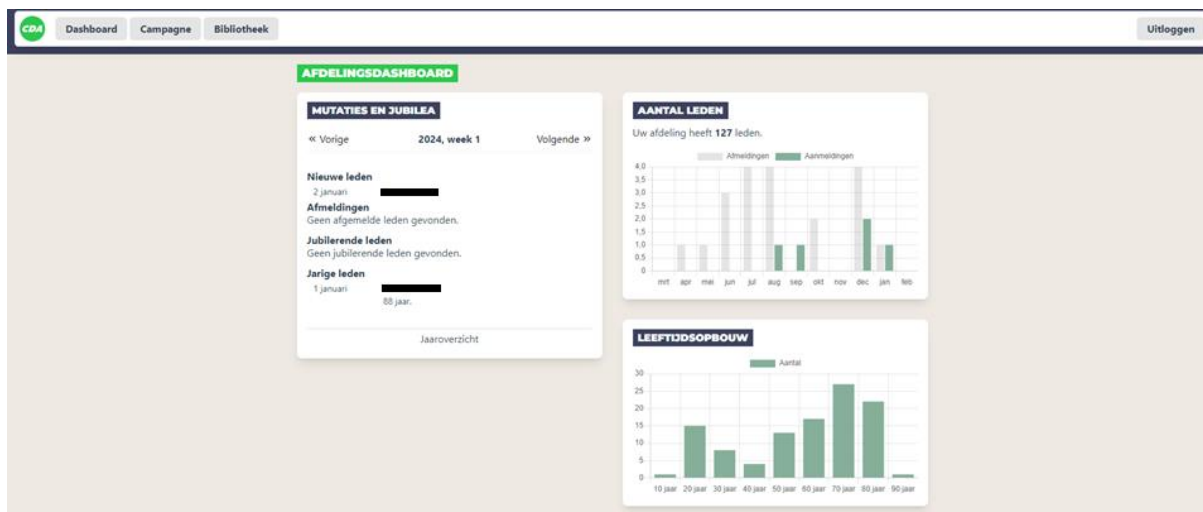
CDA Dashboard Campagne Bibliotheek Uitloggen

AFDELINGSDASHBOARD

MUTATIES EN JUBILEA

« Vorige 2024, week 1 Volgende »

Nieuwe leden
2 januari

Afmeldingen
Geen afgemelde leden gevonden.

Jubilerende leden
Geen jubilerende leden gevonden.

Jarige leden
1 januari
88 jaar.

Jaaroverzicht

AANTAL LEDEN

Uw afdeling heeft 127 leden.

Afmeldingen Aanmeldingen

4,0
3,5
3,0
2,5
2,0
1,5
1,0
0,5
0

mrt apr mei jun jul aug sep okt nov dec jan feb

LEEFTIJDSOPBOUW

Aantal

30
25
20
15
10
5
0

10 jaar 20 jaar 30 jaar 40 jaar 50 jaar 60 jaar 70 jaar 80 jaar 90 jaar